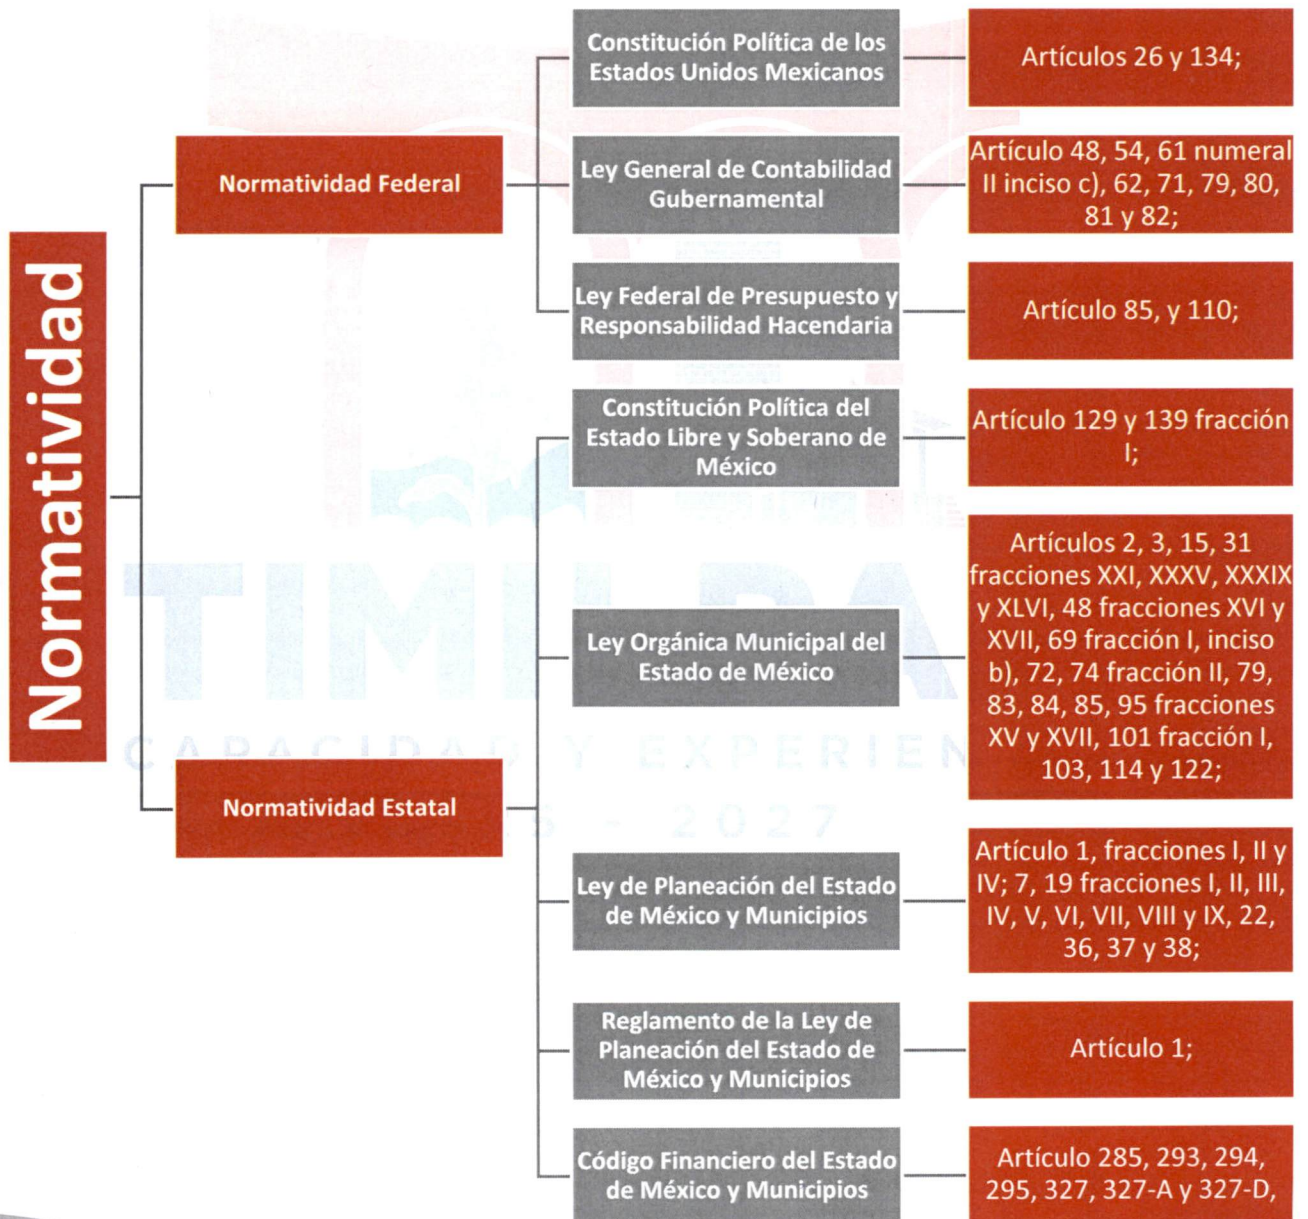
Normatividad

Normatividad Federal

Constitución Política de los Estados Unidos Mexicanos

Artículos 26 y 134;

Ley General de Contabilidad Gubernamental

Artículo 48, 54, 61 numeral II inciso c), 62, 71, 79, 80, 81 y 82;

Ley Federal de Presupuesto y Responsabilidad Hacendaria

Artículo 85, y 110;

Normatividad Estatal

Constitución Política del Estado Libre y Soberano de México

Artículo 129 y 139 fracción I;

Ley Orgánica Municipal del Estado de México

Artículos 2, 3, 15, 31 fracciones XXI, XXXV, XXXIX y XLVI, 48 fracciones XVI y XVII, 69 fracción I, inciso b), 72, 74 fracción II, 79, 83, 84, 85, 95 fracciones XV y XVII, 101 fracción I, 103, 114 y 122;

Ley de Planeación del Estado de México y Municipios

Artículo 1, fracciones I, II y IV; 7, 19 fracciones I, II, III, IV, V, VI, VII, VIII y IX, 22, 36, 37 y 38;

Reglamento de la Ley de Planeación del Estado de México y Municipios

Artículo 1;

Código Financiero del Estado de México y Municipios

Artículo 285, 293, 294, 295, 327, 327-A y 327-D,

TIMILPAN
CAPACIDAD Y EXPERIENCIA
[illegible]5 - 2027